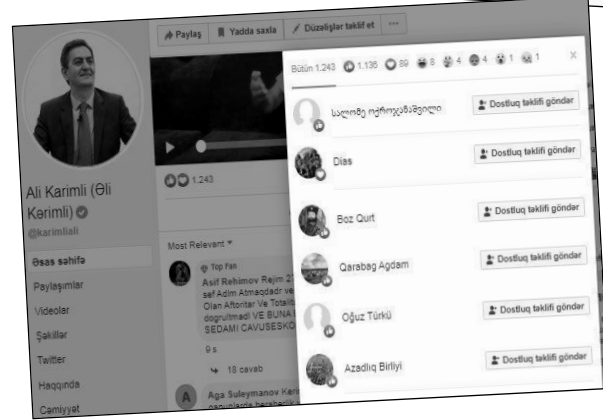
Paylaş
Yadda saxla
Düzəlişlər təklif et
···

Bütün 1.243 1.136 89 8 4 4 1 1

სალომე ლომოუაშვილი
Dostluq təklifi göndər

Dias
Dostluq təklifi göndər

Boz Qurt
Dostluq təklifi göndər

Qarabag Agdam
Dostluq təklifi göndər

Oğuz Türkü
Dostluq təklifi göndər

Azadlıq Birliyi
Dostluq təklifi göndər

Ali Karimli (Əli Kərimli)
@karimliali

Əsas səhifə
Paylaşımlar
Videolar
Şəkillər
Twitter
Haqqında
Cəmiyyət

1.243

Most Relevant

Top Fan
Asif Rehimov Rejim 2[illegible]
sef Adlım Atmaqdadır ve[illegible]
Olan Afforitar Ve Totalit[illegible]
dogrultmadi VE BUNA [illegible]
SEDAMI CAVUSESKO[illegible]

9 s
18 cavab

Aga Suleymanov Ker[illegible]
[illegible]